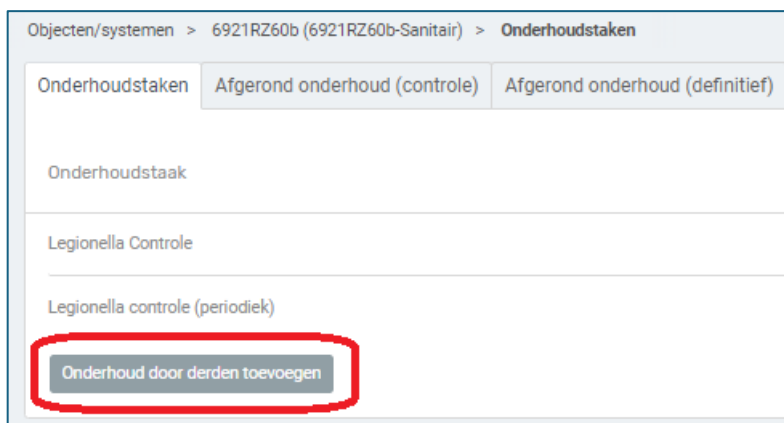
Objecten/systemen > 6921RZ60b (6921RZ60b-Sanitair) > Onderhoudstaken

Onderhoudstaken | Afgerond onderhoud (controle) | Afgerond onderhoud (definitief)

Onderhoudstaak

Legionella Controle

Legionella controle (periodiek)

Onderhoud door derden toevoegen